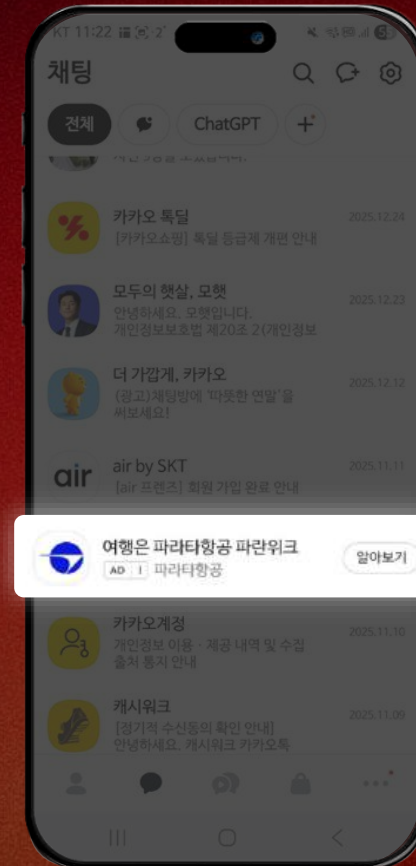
KT 11:22

채팅

전체

ChatGPT

카카오 톡딜
[카카오쇼핑] 톡딜 등급제 개편 안내!
2025.12.24

모두의 햇살, 모햇
안녕하세요. 모햇입니다.
개인정보보호법 제20조 2(개인정보
2025.12.23

더 가깝게, 카카오
(광고)채팅방에 '따뜻한 연말'을 써보세요!
2025.12.12

air
air by SKT
[air 프렌즈] 회원 가입 완료 안내
2025.11.11

여행은 파라타항공 파란위크
AD | 파라타항공
알아보기

카카오계정
개인정보 이용 · 제공 내역 및 수집 출처 통지 안내
2025.11.10

캐시워크
[정기적 수신동의 확인 안내]
안녕하세요. 캐시워크 카카오톡
2025.11.09